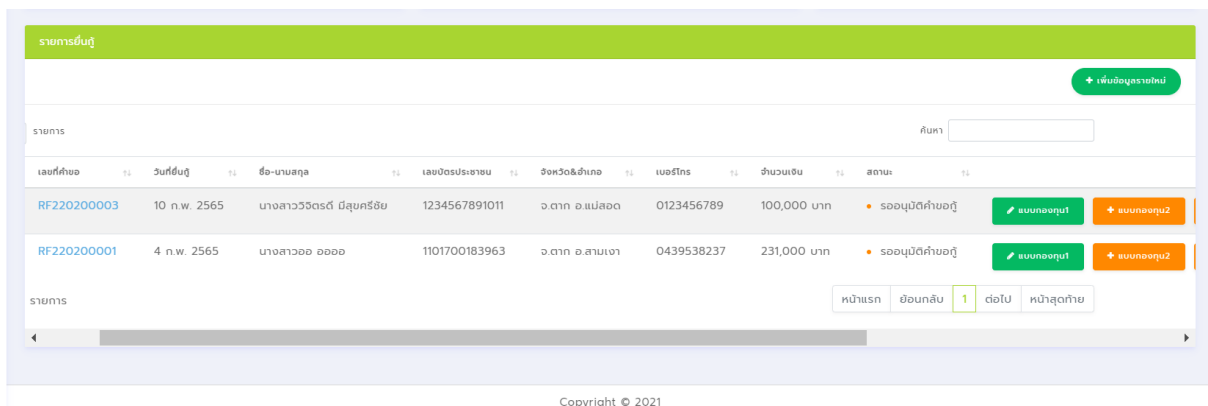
รายการยื่นกู้

+ เพิ่มข้อมูลรายใหม่

รายการ

ค้นหา

| เลขที่คำขอ | วันที่ยื่นกู้ | ชื่อ-นามสกุล | เลขบัตรประชาชน | จังหวัด&อำเภอ | เบอร์โทร | จำนวนเงิน | สถานะ | |
|---|---|---|---|---|---|---|---|---|
| RF220200003 | 10 ก.พ. 2565 | นางสาววิจิตรดี มีสุขศรีชัย | 1234567891011 | จ.ตาก อ.แม่สอด | 0123456789 | 100,000 บาท | รออนุมัติคำขอกู้ | แบบกองทุน1 แบบกองทุน2 |
| RF220200001 | 4 ก.พ. 2565 | นางสาวออ ออออ | 1101700183963 | จ.ตาก อ.สามเงา | 0439538237 | 231,000 บาท | รออนุมัติคำขอกู้ | แบบกองทุน1 แบบกองทุน2 |

รายการ

หน้าแรก ย้อนกลับ 1 ต่อไป หน้าสุดท้าย

Copyright © 2021